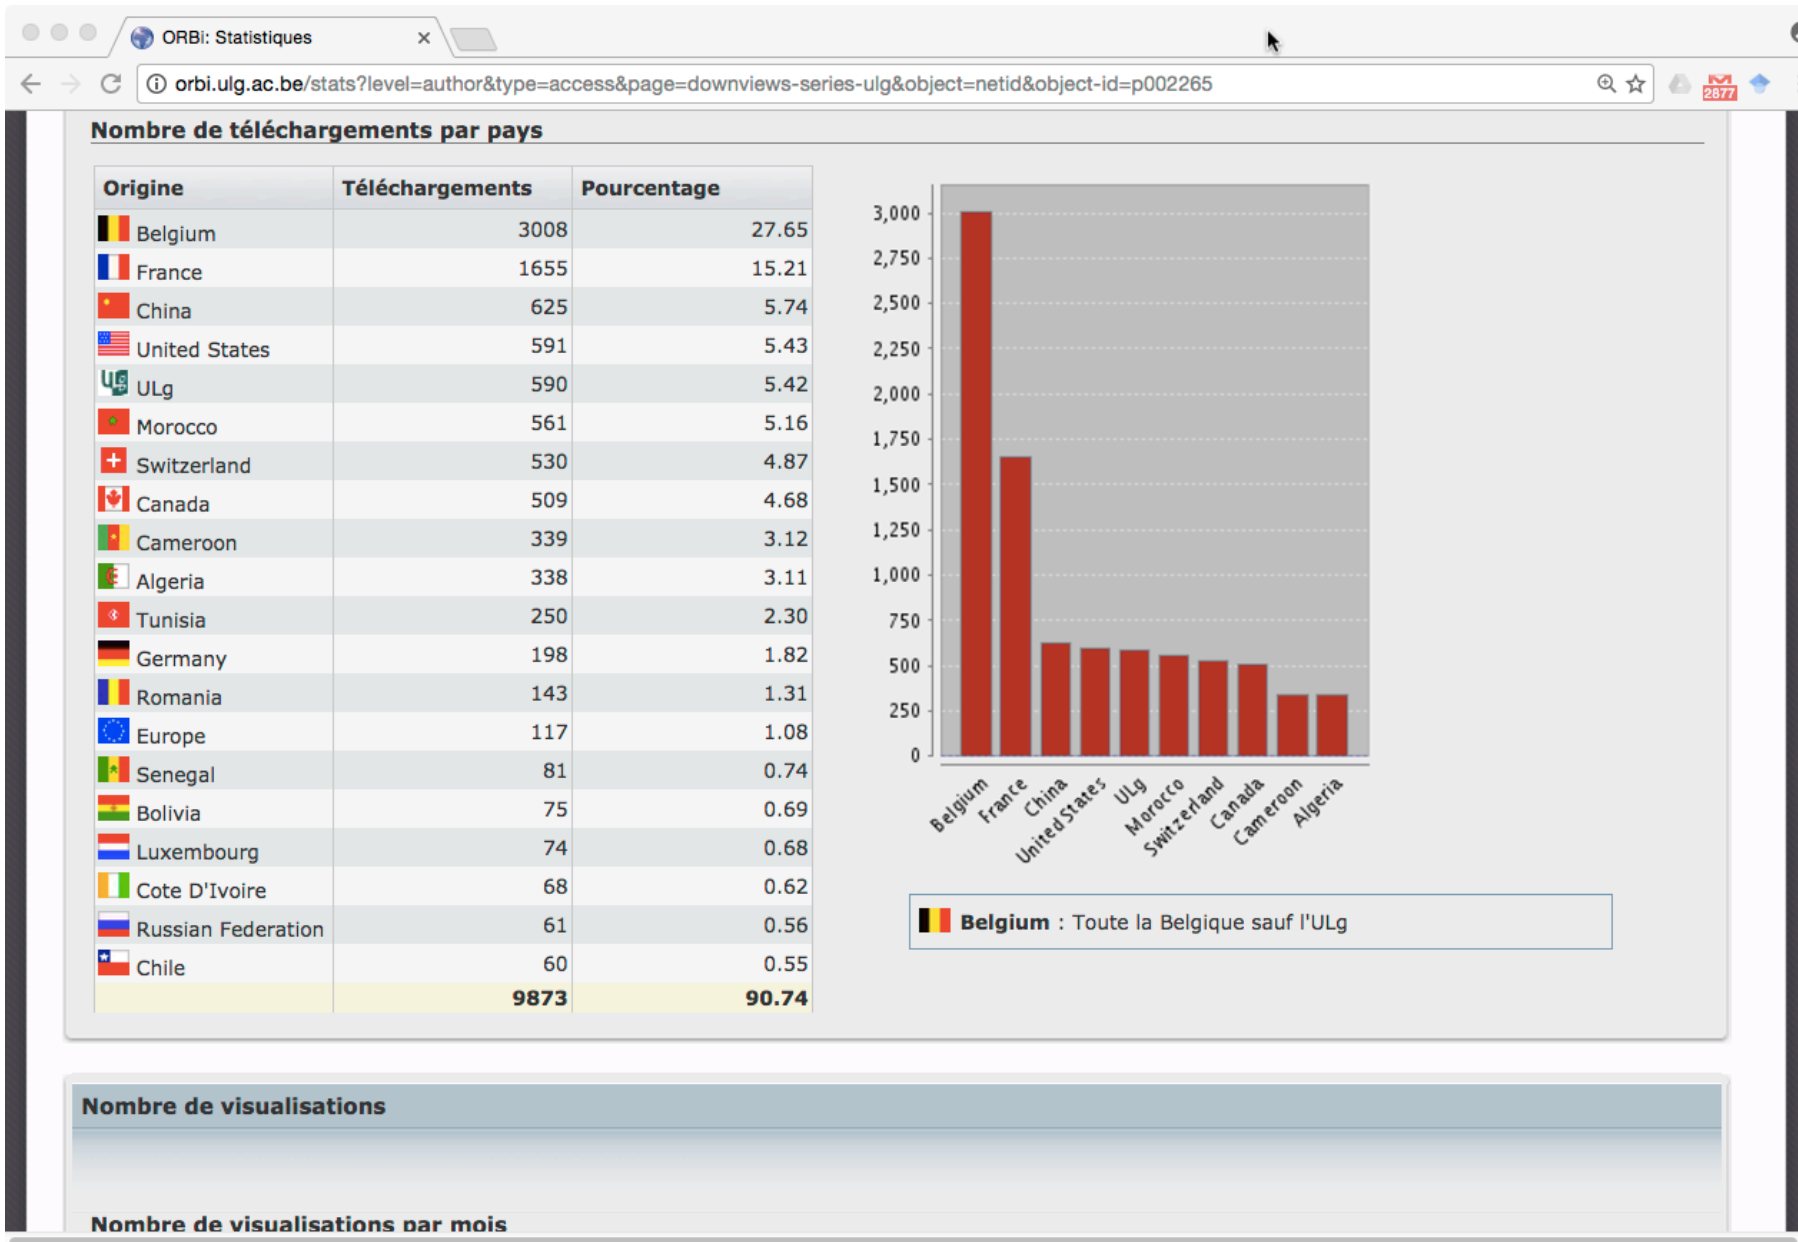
ORBi: Statistiques ×

orbi.ulg.ac.be/stats?level=author&type=access&page=downviews-series-ulg&object=netid&object-id=p002265

2877

Nombre de téléchargements par pays

| Origine | Téléchargements | Pourcentage |
|---|---|---|
| Belgium | 3008 | 27.65 |
| France | 1655 | 15.21 |
| China | 625 | 5.74 |
| United States | 591 | 5.43 |
| ULg | 590 | 5.42 |
| Morocco | 561 | 5.16 |
| Switzerland | 530 | 4.87 |
| Canada | 509 | 4.68 |
| Cameroon | 339 | 3.12 |
| Algeria | 338 | 3.11 |
| Tunisia | 250 | 2.30 |
| Germany | 198 | 1.82 |
| Romania | 143 | 1.31 |
| Europe | 117 | 1.08 |
| Senegal | 81 | 0.74 |
| Bolivia | 75 | 0.69 |
| Luxembourg | 74 | 0.68 |
| Cote D'Ivoire | 68 | 0.62 |
| Russian Federation | 61 | 0.56 |
| Chile | 60 | 0.55 |
| | 9873 | 90.74 |

3,000
2,750
2,500
2,250
2,000
1,750
1,500
1,250
1,000
750
500
250
0

Belgium France China United States ULg Morocco Switzerland Canada Cameroon Algeria

Belgium : Toute la Belgique sauf l'ULg

Nombre de visualisations

Nombre de visualisations par mois